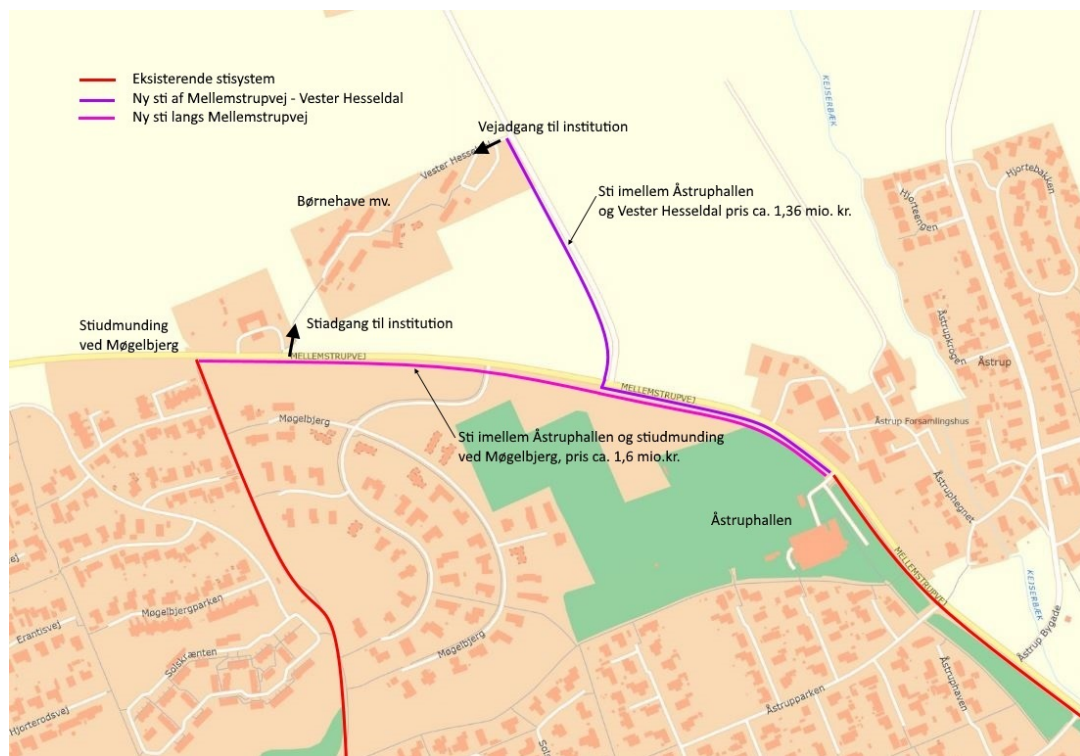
Eksisterende stisystem
Ny sti af Mellemstrupvej - Vester Hesseldal
Ny sti langs Mellemstrupvej

Vejadgang til institution

Vester Hesse

Børnehave mv.

Sti imellem Åstruphallen og Vester Hesseldal pris ca. 1,36 mio. kr.

KEJSERBÆK

Hjortebakken

Hjorteengen

Stiudmunding ved Møgelbjerg

Stiadgang til institution

MELLEMSTRUPVEJ

Åstrupkrogen

Åstrup

MELLEMSTRUPVEJ

Møgelbjerg

Åstrup Forsamlingshus

Sti imellem Åstruphallen og stiudmunding ved Møgelbjerg, pris ca. 1,6 mio.kr.

Åstruphegnet

Åstruphallen

MELLEMSTRUPVEJ

Møgelbjergparken

Eranthisvej

KEJSERBÆK

Solskrænten

Møgelbjerg

Åstrup Bygade

Hjorterødsvej

Åstrupparken

Åstruphaven

Sol